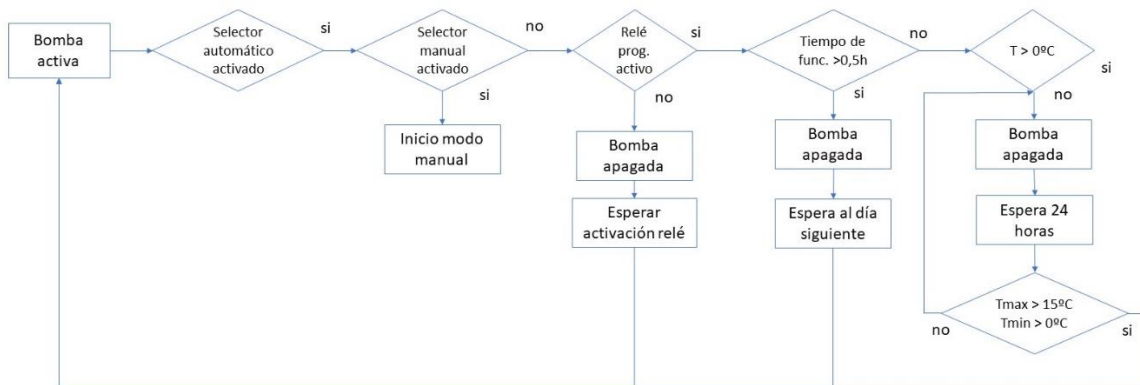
Bomba activa

Selector automático activado

si

Selector manual activado

no

si

Inicio modo manual

Relé prog. activo

si

no

Bomba apagada

Esperar activación relé

Tiempo de func. >0,5h

no

si

Bomba apagada

Espera al día siguiente

T > 0ºC

si

no

Bomba apagada

Espera 24 horas

Tmax > 15ºC
Tmin > 0ºC

no

si